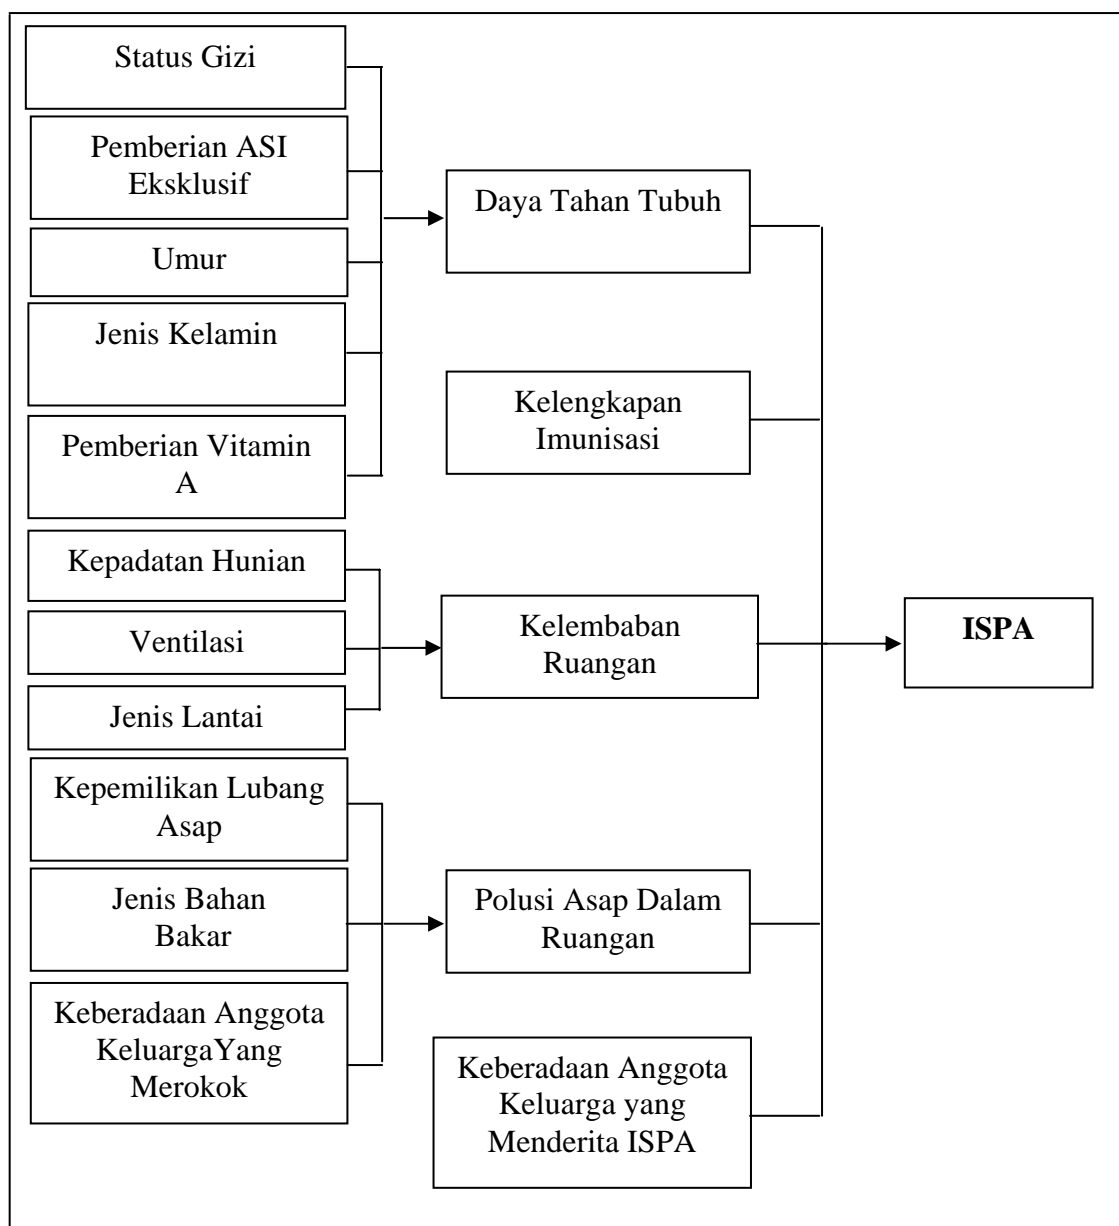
Status Gizi

Pemberian ASI Eksklusif

Umur

Jenis Kelamin

Pemberian Vitamin A

Daya Tahan Tubuh

Kelengkapan Imunisasi

Kepadatan Hunian

Ventilasi

Jenis Lantai

Kelembaban Ruangan

ISPA

Kepemilikan Lubang Asap

Jenis Bahan Bakar

Keberadaan Anggota KeluargaYang Merokok

Polusi Asap Dalam Ruangan

Keberadaan Anggota Keluarga yang Menderita ISPA